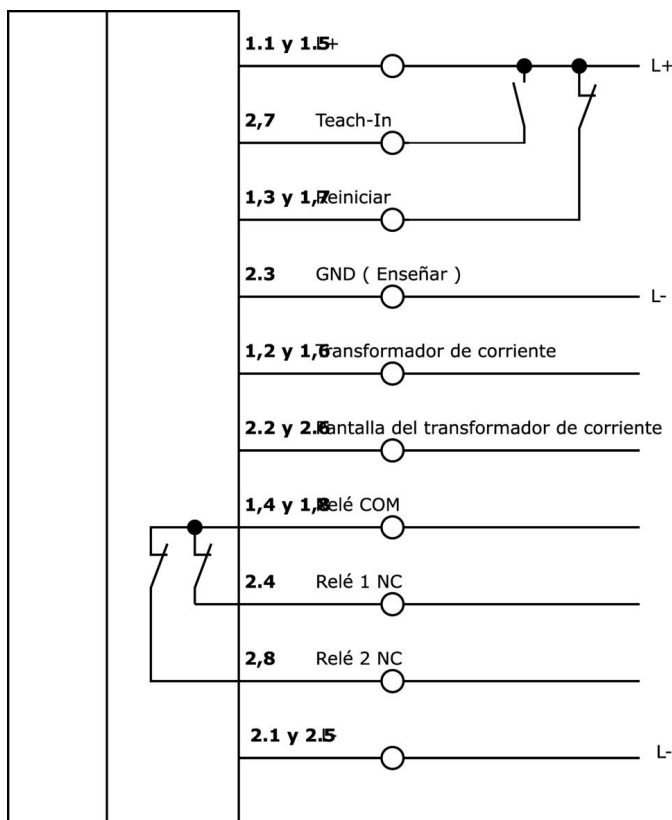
1.1 y 1.5 L+

L+

2,7 Teach-In

1,3 y 1,7 Reiniciar

2.3 GND ( Enseñar )

L-

1,2 y 1,6 Transformador de corriente

2.2 y 2.6 Pantalla del transformador de corriente

1,4 y 1,8 Relé COM

2.4 Relé 1 NC

2,8 Relé 2 NC

2.1 y 2.5 L-

L-